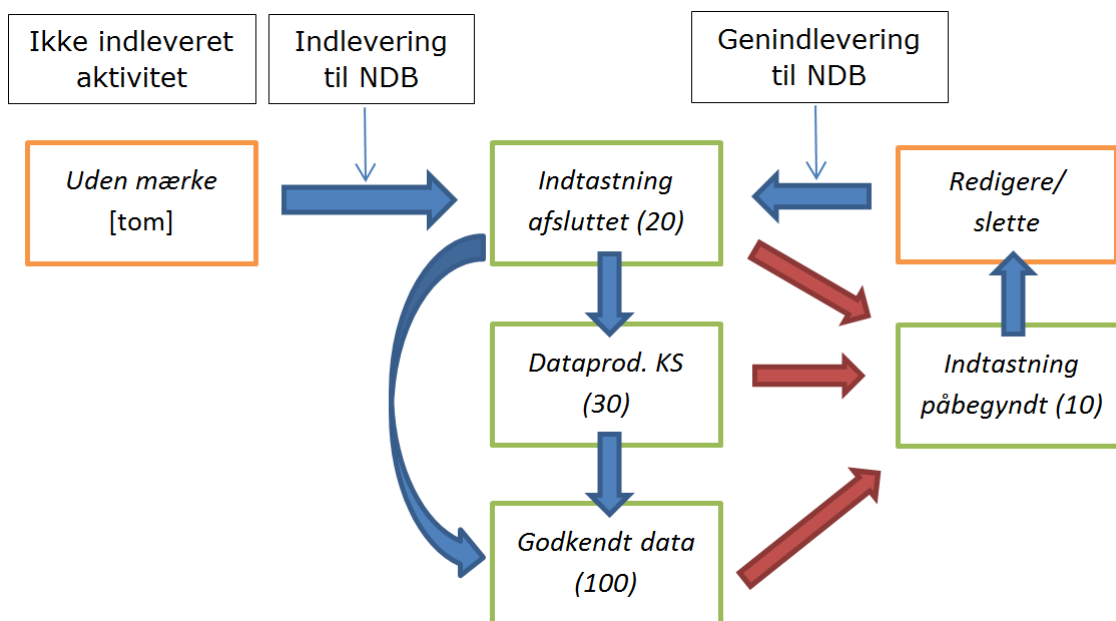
Ikke indleveret aktivitet

Indlevering til NDB

Genindlevering til NDB

*Uden mærke*
[tom]

*Indtastning afsluttet (20)*

*Redigere/ slette*

*Dataprod. KS (30)*

*Indtastning påbegyndt (10)*

*Godkendt data (100)*